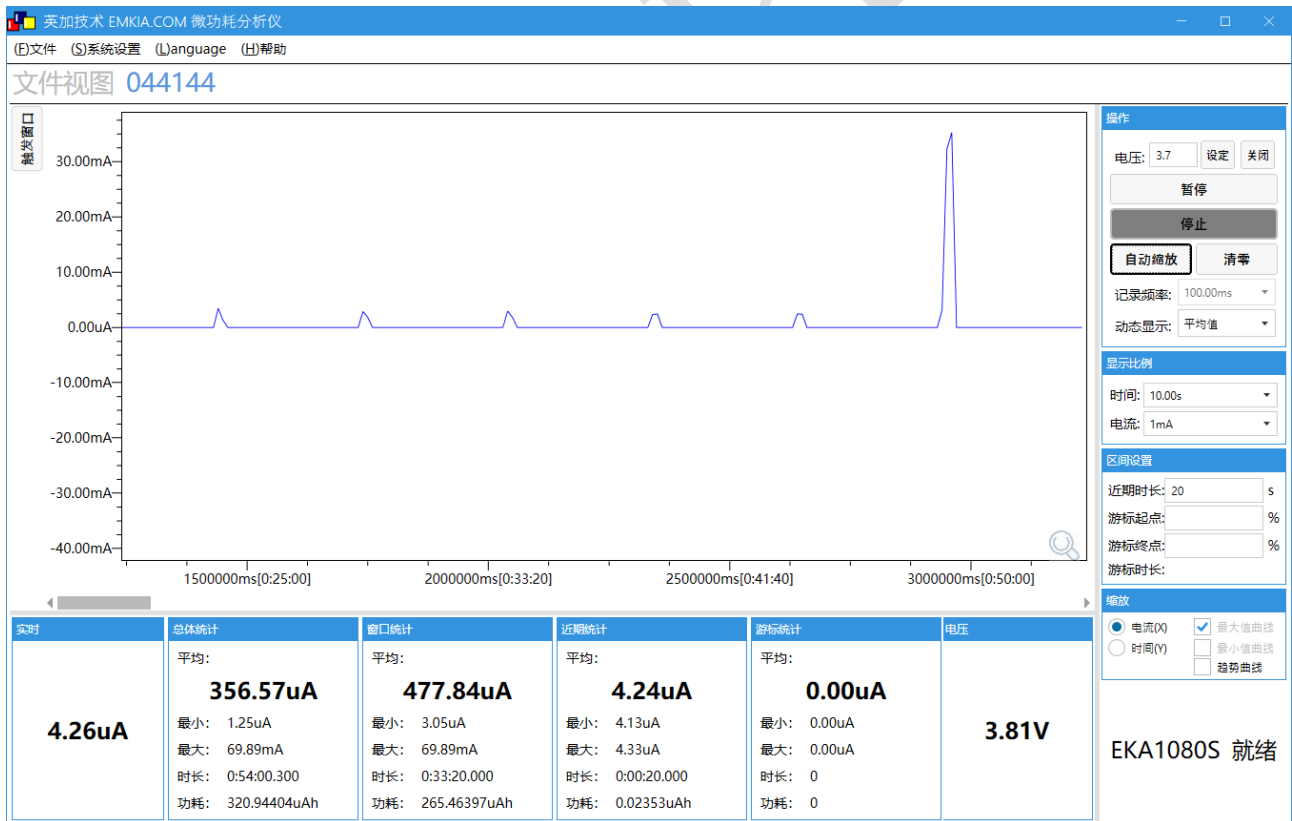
英加技术 EMKIA.COM 微功耗分析仪

(F)文件 (S)系统设置 (L)anguage (H)帮助

文件视图 044144

触发窗口

30.00mA
20.00mA
10.00mA
0.00uA
-10.00mA
-20.00mA
-30.00mA
-40.00mA

1500000ms[0:25:00]
2000000ms[0:33:20]
2500000ms[0:41:40]
3000000ms[0:50:00]

操作
电压: 3.7 设定 关闭
暂停
停止
自动缩放 清零
记录频率: 100.00ms
动态显示: 平均值

显示比例
时间: 10.00s
电流: 1mA

区间设置
近期时长: 20 s
游标起点: %
游标终点: %
游标时长:

缩放
电流(X) 最大值曲线
时间(Y) 最小值曲线
趋势曲线

实时
4.26uA

总体统计
平均:
356.57uA
最小: 1.25uA
最大: 69.89mA
时长: 0:54:00.300
功耗: 320.94404uAh

窗口统计
平均:
477.84uA
最小: 3.05uA
最大: 69.89mA
时长: 0:33:20.000
功耗: 265.46397uAh

近期统计
平均:
4.24uA
最小: 4.13uA
最大: 4.33uA
时长: 0:00:20.000
功耗: 0.02353uAh

游标统计
平均:
0.00uA
最小: 0.00uA
最大: 0.00uA
时长: 0
功耗: 0

电压
3.81V

EKA1080S 就绪